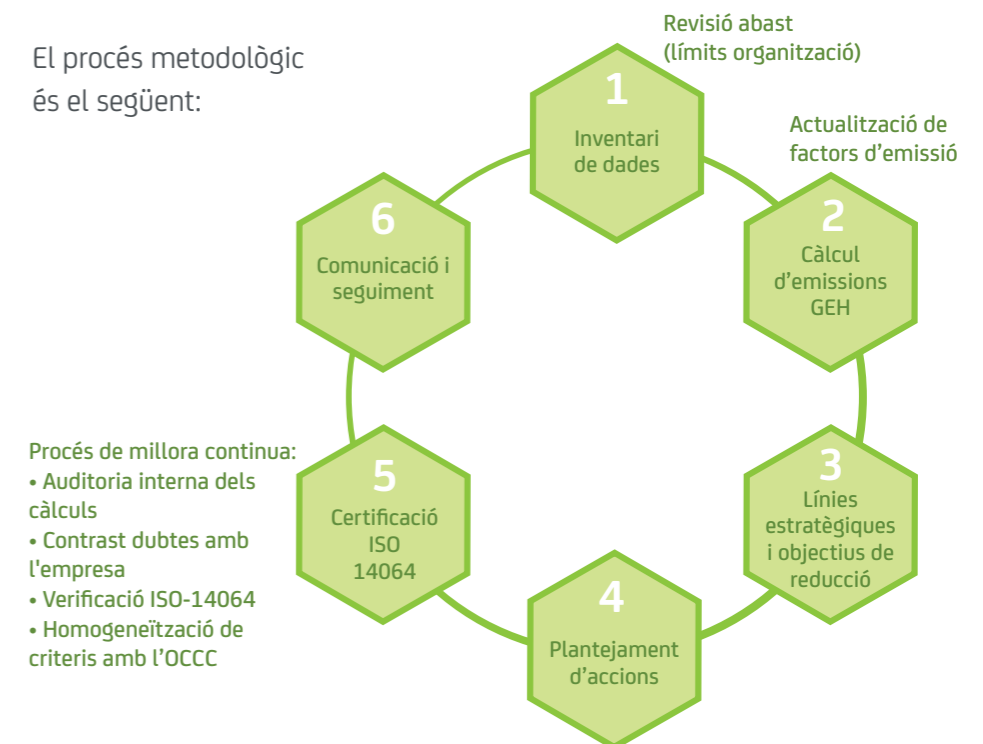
El procés metodològic és el següent:

Revisió abast (límits organització)

1
Inventari de dades

Actualització de factors d’emissió

2
Càlcul d’emissions GEH

3
Línies estratègiques i objectius de reducció

4
Plantejament d’accions

5
Certificació ISO 14064

6
Comunicació i seguiment

Procés de millora continua:
• Auditoria interna dels càlculs
• Contrast dubtes amb l'empresa
• Verificació ISO-14064
• Homogeneïtzació de criteris amb l’OCCC